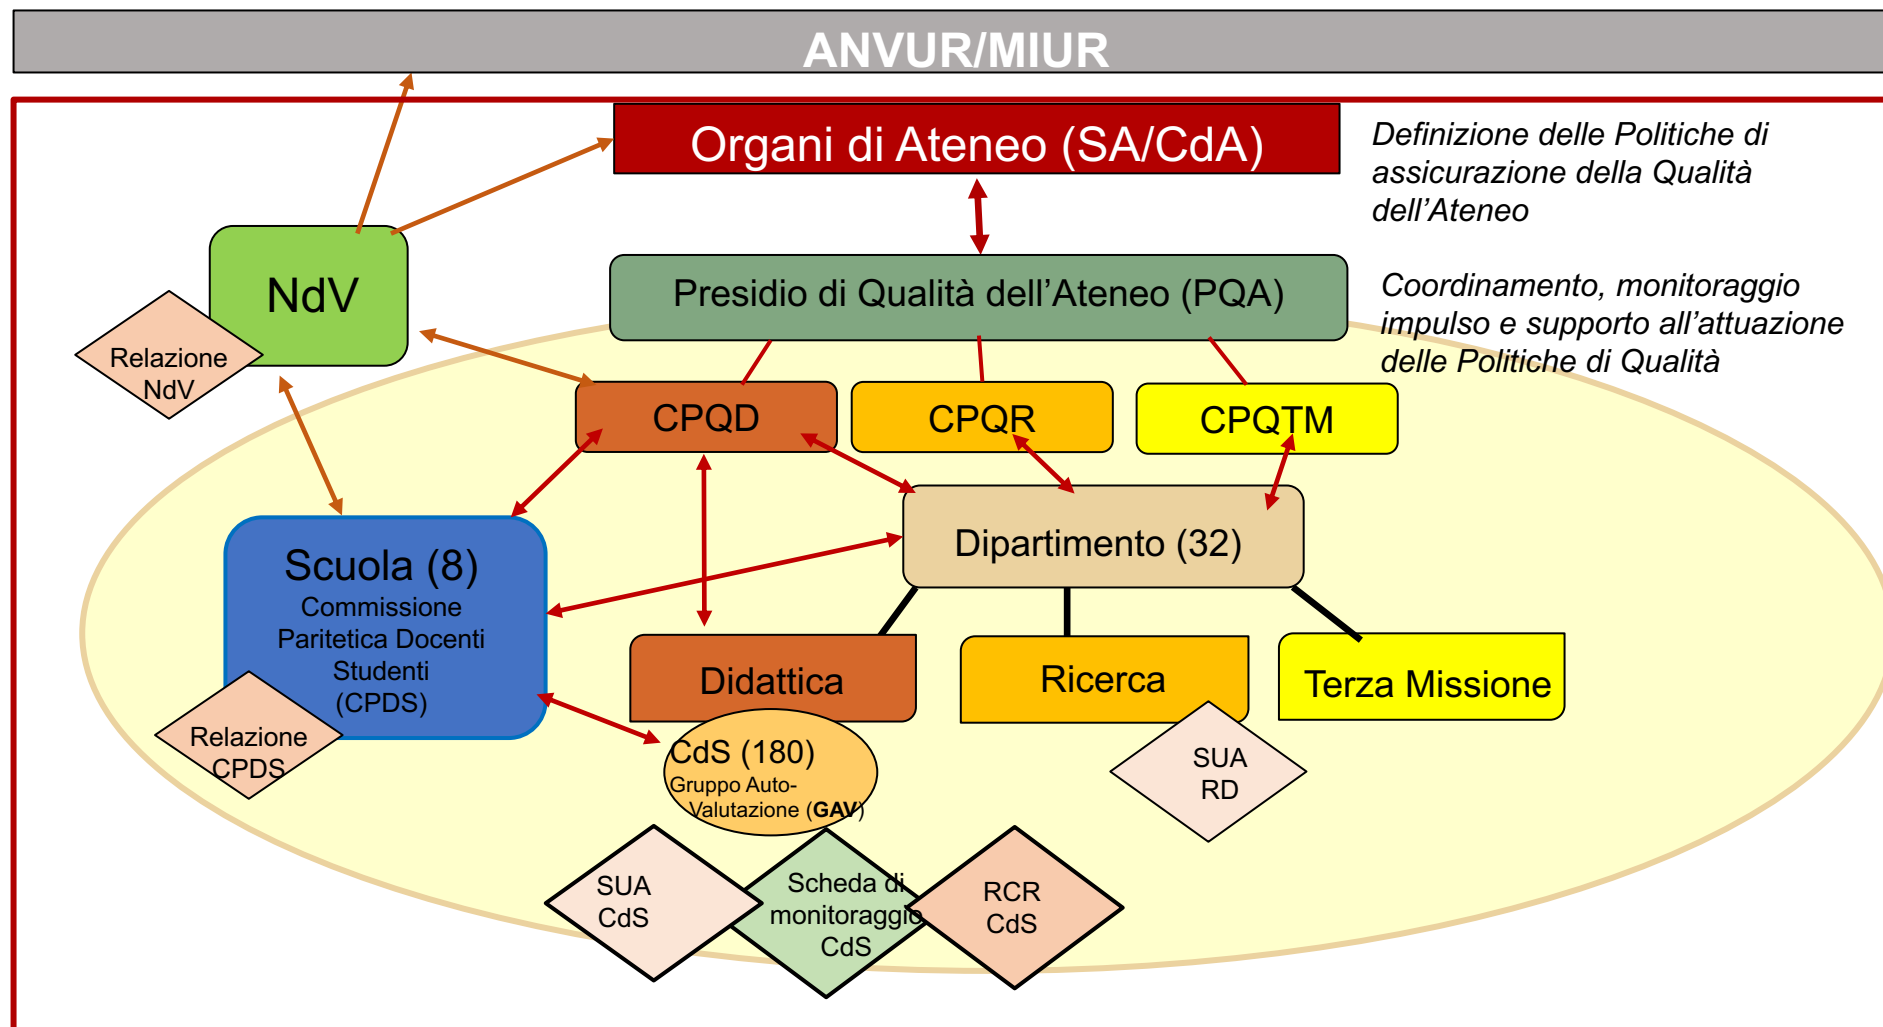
ANVUR/MIUR

Organi di Ateneo (SA/CdA)

Definizione delle Politiche di assicurazione della Qualità dell'Ateneo

NdV

Relazione NdV

Presidio di Qualità dell'Ateneo (PQA)

Coordinamento, monitoraggio impulso e supporto all'attuazione delle Politiche di Qualità

CPQD

CPQR

CPQTM

Dipartimento (32)

Scuola (8)
Commissione Paritetica Docenti Studenti (CPDS)

Relazione CPDS

Didattica

Ricerca

Terza Missione

CdS (180)
Gruppo Auto-Valutazione (GAV)

SUA RD

SUA CdS

Scheda di monitoraggio CdS

RCR CdS